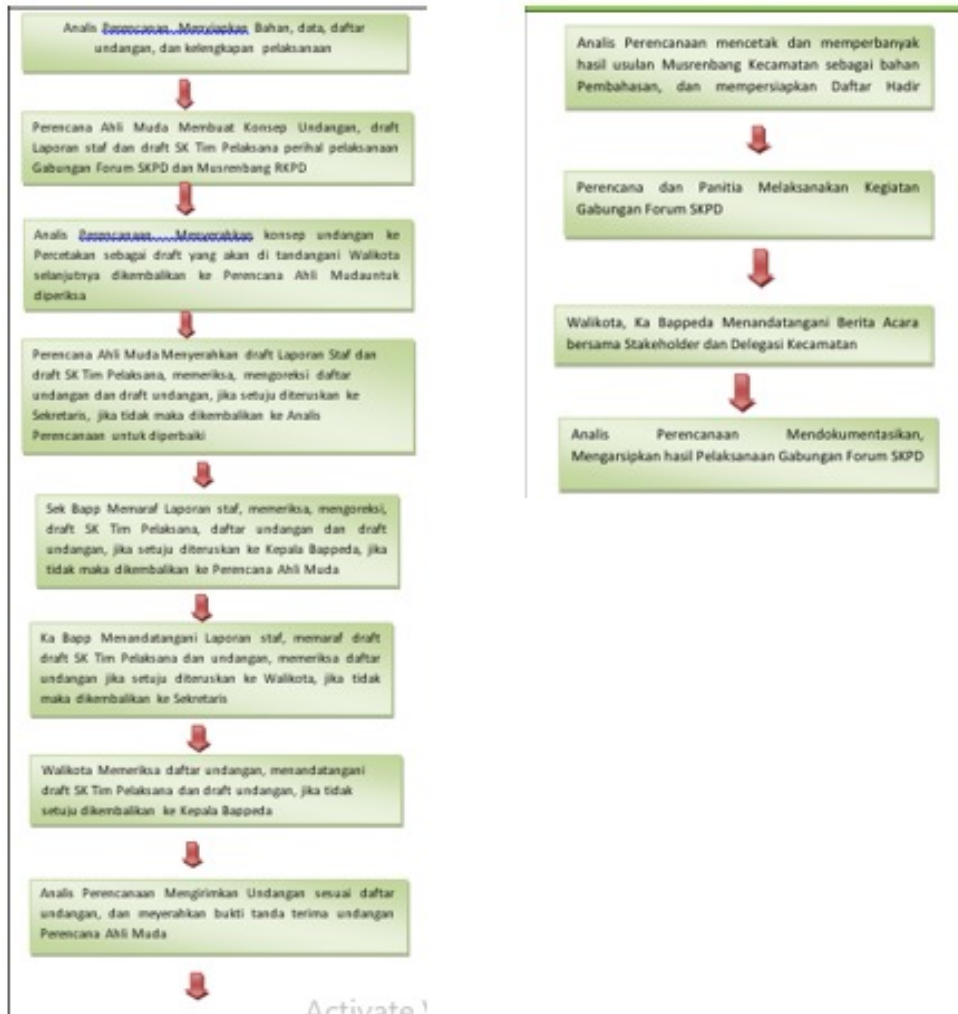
Analis Perencanaan Menyiapkan Bahan, data, daftar undangan, dan kelengkapan pelaksanaan

Perencana Ahli Muda Membuat Konsep Undangan, draft Laporan staf dan draft SK Tim Pelaksana perihal pelaksanaan Gabungan Forum SKPD dan Musrenbang RKPD

Analis Perencanaan Menyerahkan konsep undangan ke Percetakan sebagai draft yang akan di tandangani Walikota selanjutnya dikembalikan ke Perencana Ahli Madauntuk diperiksa

Perencana Ahli Muda Menyerahkan draft Laporan Staf dan draft SK Tim Pelaksana, memeriksa, mengoreksi daftar undangan dan draft undangan, jika setuju diteruskan ke Sekretaris, jika tidak maka dikembalikan ke Analis Perencanaan untuk diperbaiki

Sek Bapp Memaraf Laporan staf, memeriksa, mengoreksi, draft SK Tim Pelaksana, daftar undangan dan draft undangan, jika setuju diteruskan ke Kepala Bappeda, jika tidak maka dikembalikan ke Perencana Ahli Muda

Ka Bapp Menandatangani Laporan staf, memaraf draft draft SK Tim Pelaksana dan undangan, memeriksa daftar undangan jika setuju diteruskan ke Walikota, jika tidak maka dikembalikan ke Sekretaris

Walikota Memeriksa daftar undangan, menandatangani draft SK Tim Pelaksana dan draft undangan, jika tidak setuju dikembalikan ke Kepala Bappeda

Analis Perencanaan Mengirimkan Undangan sesuai daftar undangan, dan meyerahkan bukti tanda terima undangan Perencana Ahli Muda

Activate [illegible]

Analis Perencanaan mencetak dan memperbanyak hasil usulan Musrenbang Kecamatan sebagai bahan Pembahasan, dan mempersiapkan Daftar Hadir

Perencana dan Panitia Melaksanakan Kegiatan Gabungan Forum SKPD

Walikota, Ka Bappeda Menandatangani Berita Acara bersama Stakeholder dan Delegasi Kecamatan

Analis Perencanaan Mendokumentasikan, Mengarsipkan hasil Pelaksanaan Gabungan Forum SKPD